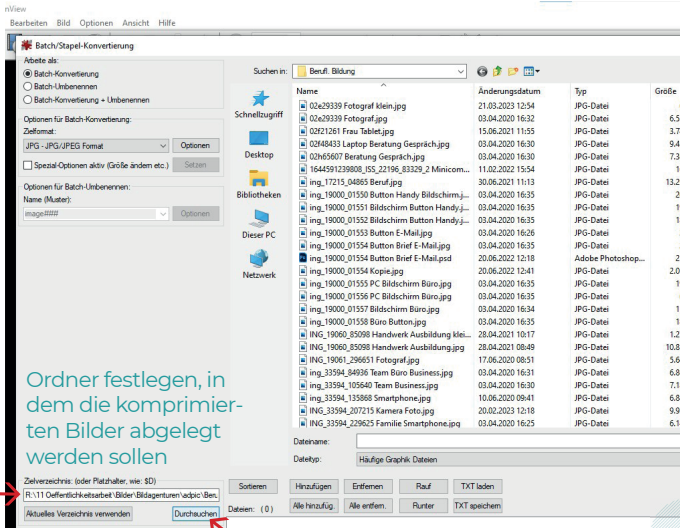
nView
Bearbeiten Bild Optionen Ansicht Hilfe

Batch/Stapel-Konvertierung

Arbeite als:
Batch-Konvertierung
Batch-Umbenennen
Batch-Konvertierung + Umbenennen

Optionen für Batch-Konvertierung:
Zielformat:
JPG - JPG/JPEG Format
Optionen
Spezial-Optionen aktiv (Größe ändern etc.)
Setzen

Optionen für Batch-Umbenennen:
Name (Muster):
image###
Optionen

Suchen in: Berufl. Bildung

Schnellzugriff
Desktop
Bibliotheken
Dieser PC
Netzwerk

| Name | Änderungsdatum | Typ | Größe |
|---|---|---|---|
| 02e29339 Fotograf klein.jpg | 21.03.2023 12:54 | JPG-Datei | |
| 02e29339 Fotograf.jpg | 03.04.2020 16:32 | JPG-Datei | 6.5 |
| 02f21261 Frau Tablet.jpg | 15.06.2021 11:55 | JPG-Datei | 3.7 |
| 02f48433 Laptop Beratung Gespräch.jpg | 03.04.2020 16:30 | JPG-Datei | 9.4 |
| 02h65607 Beratung Gespräch.jpg | 03.04.2020 16:30 | JPG-Datei | 7.3 |
| 1644591239808_ISS_22196_83329_2 Minicom... | 11.02.2022 15:54 | JPG-Datei | 1 |
| ing_17215_04865 Beruf.jpg | 30.06.2021 11:13 | JPG-Datei | 13.2 |
| ing_19000_01550 Button Handy Bildschirm.j... | 03.04.2020 16:35 | JPG-Datei | 2 |
| ing_19000_01551 Bildschirm Button Handy.j... | 03.04.2020 16:35 | JPG-Datei | 1 |
| ing_19000_01552 Bildschirm Button Handy.j... | 03.04.2020 16:35 | JPG-Datei | 1 |
| ing_19000_01553 Button E-Mail.jpg | 03.04.2020 16:26 | JPG-Datei | |
| ing_19000_01554 Button Brief E-Mail.jpg | 03.04.2020 16:35 | JPG-Datei | |
| ing_19000_01554 Button Brief E-Mail.psd | 20.06.2022 12:18 | Adobe Photoshop... | 2 |
| ing_19000_01554 Kopie.jpg | 20.06.2022 12:41 | JPG-Datei | 2 |
| ing_19000_01555 PC Bildschirm Büro.jpg | 03.04.2020 16:35 | JPG-Datei | 1 |
| ing_19000_01556 PC Bildschirm Büro.jpg | 03.04.2020 16:35 | JPG-Datei | |
| ing_19000_01557 Bildschirm Büro.jpg | 03.04.2020 16:34 | JPG-Datei | 1 |
| ing_19000_01563 Büro Button.jpg | 03.04.2020 16:35 | JPG-Datei | |
| ING_19060_85098 Handwerk Ausbildung klei... | 28.04.2021 10:17 | JPG-Datei | 1.2 |
| ING_19060_85098 Handwerk Ausbildung.jpg | 28.04.2021 08:49 | JPG-Datei | 10.8 |
| ING_19061_296651 Fotograf.jpg | 17.06.2020 08:51 | JPG-Datei | 5.6 |
| ING_33594_84936 Team Büro Business.jpg | 03.04.2020 16:31 | JPG-Datei | 6.8 |
| ING_33594_105640 Team Business.jpg | 03.04.2020 16:30 | JPG-Datei | 7.1 |
| ING_33594_135868 Smartphone.jpg | 10.06.2020 09:41 | JPG-Datei | 6.8 |
| ING_33594_207215 Kamera Foto.jpg | 20.02.2023 12:18 | JPG-Datei | 9.9 |
| ING_33594_229625 Familie Smartphone.jpg | 03.04.2020 16:25 | JPG-Datei | 6.1 |

Dateiname:
Dateityp: Häufige Graphik Dateien

Ordner festlegen, in dem die komprimierten Bilder abgelegt werden sollen

Zielverzeichnis: (oder Platzhalter, wie: $D)
R:\11 Oeffentlichkeitsarbeit\Bilder\Bildagenturen\adpic\Ben...
Aktuelles Verzeichnis verwenden
Durchsuchen

Sortieren
Hinzufügen
Entfernen
Rauf
TXT laden
Dateien: (0)
Alle hinzufüg.
Alle entfern.
Runter
TXT speichern